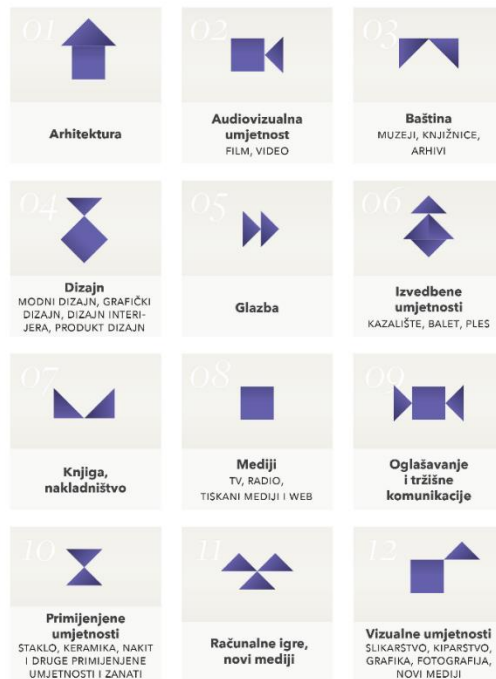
01

Arhitektura

02

Audiovizualna umjetnost
FILM, VIDEO

03

Baština
MUZEJI, KNJIŽNICE, ARHIVI

04

Dizajn
MODNI DIZAJN, GRAFIČKI DIZAJN, DIZAJN INTERIJERA, PRODUKT DIZAJN

05

Glazba

06

Izvedbene umjetnosti
KAZALIŠTE, BALET, PLES

07

Knjiga, nakladništvo

08

Mediji
TV, RADIO, TISKANI MEDIJI I WEB

09

Oglašavanje i tržišne komunikacije

10

Primijenjene umjetnosti
STAKLO, KERAMIKA, NAKIT I DRUGE PRIMIJENJENE UMJETNOSTI I ZANATI

11

Računalne igre, novi mediji

12

Vizualne umjetnosti
SLIKARSTVO, KIPARSTVO, GRAFIKA, FOTOGRAFIJA, NOVI MEDIJI